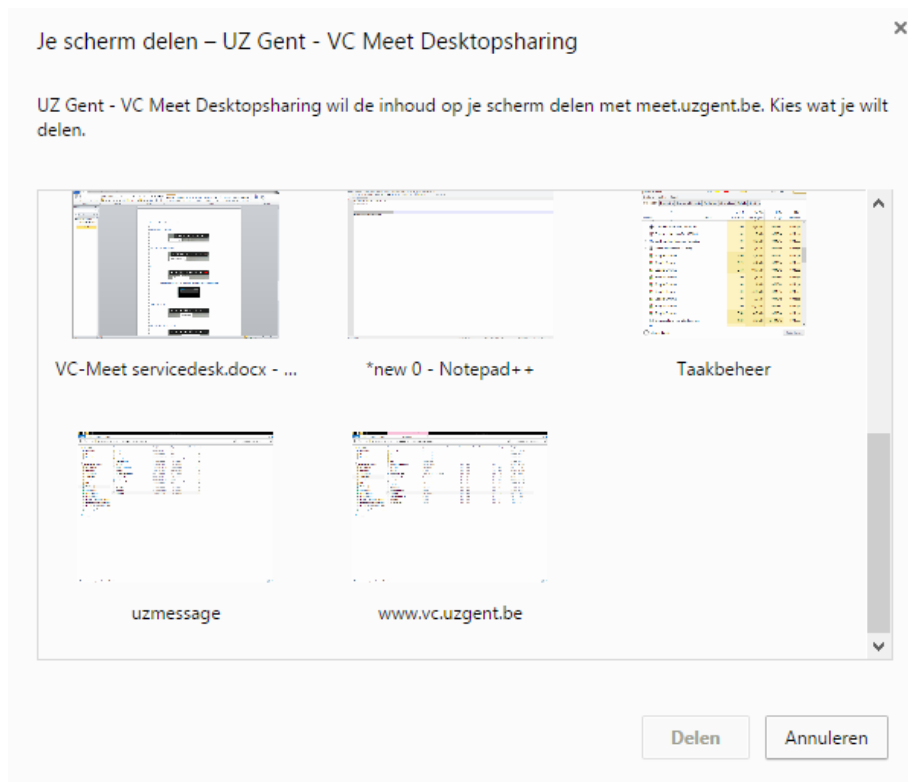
Je scherm delen – UZ Gent - VC Meet Desktopsharing

×

UZ Gent - VC Meet Desktopsharing wil de inhoud op je scherm delen met meet.uzgent.be. Kies wat je wilt delen.

VC-Meet servicedesk.docx - ...

*new 0 - Notepad++

Taakbeheer

uzmessage

www.vc.uzgent.be

Delen

Annuleren